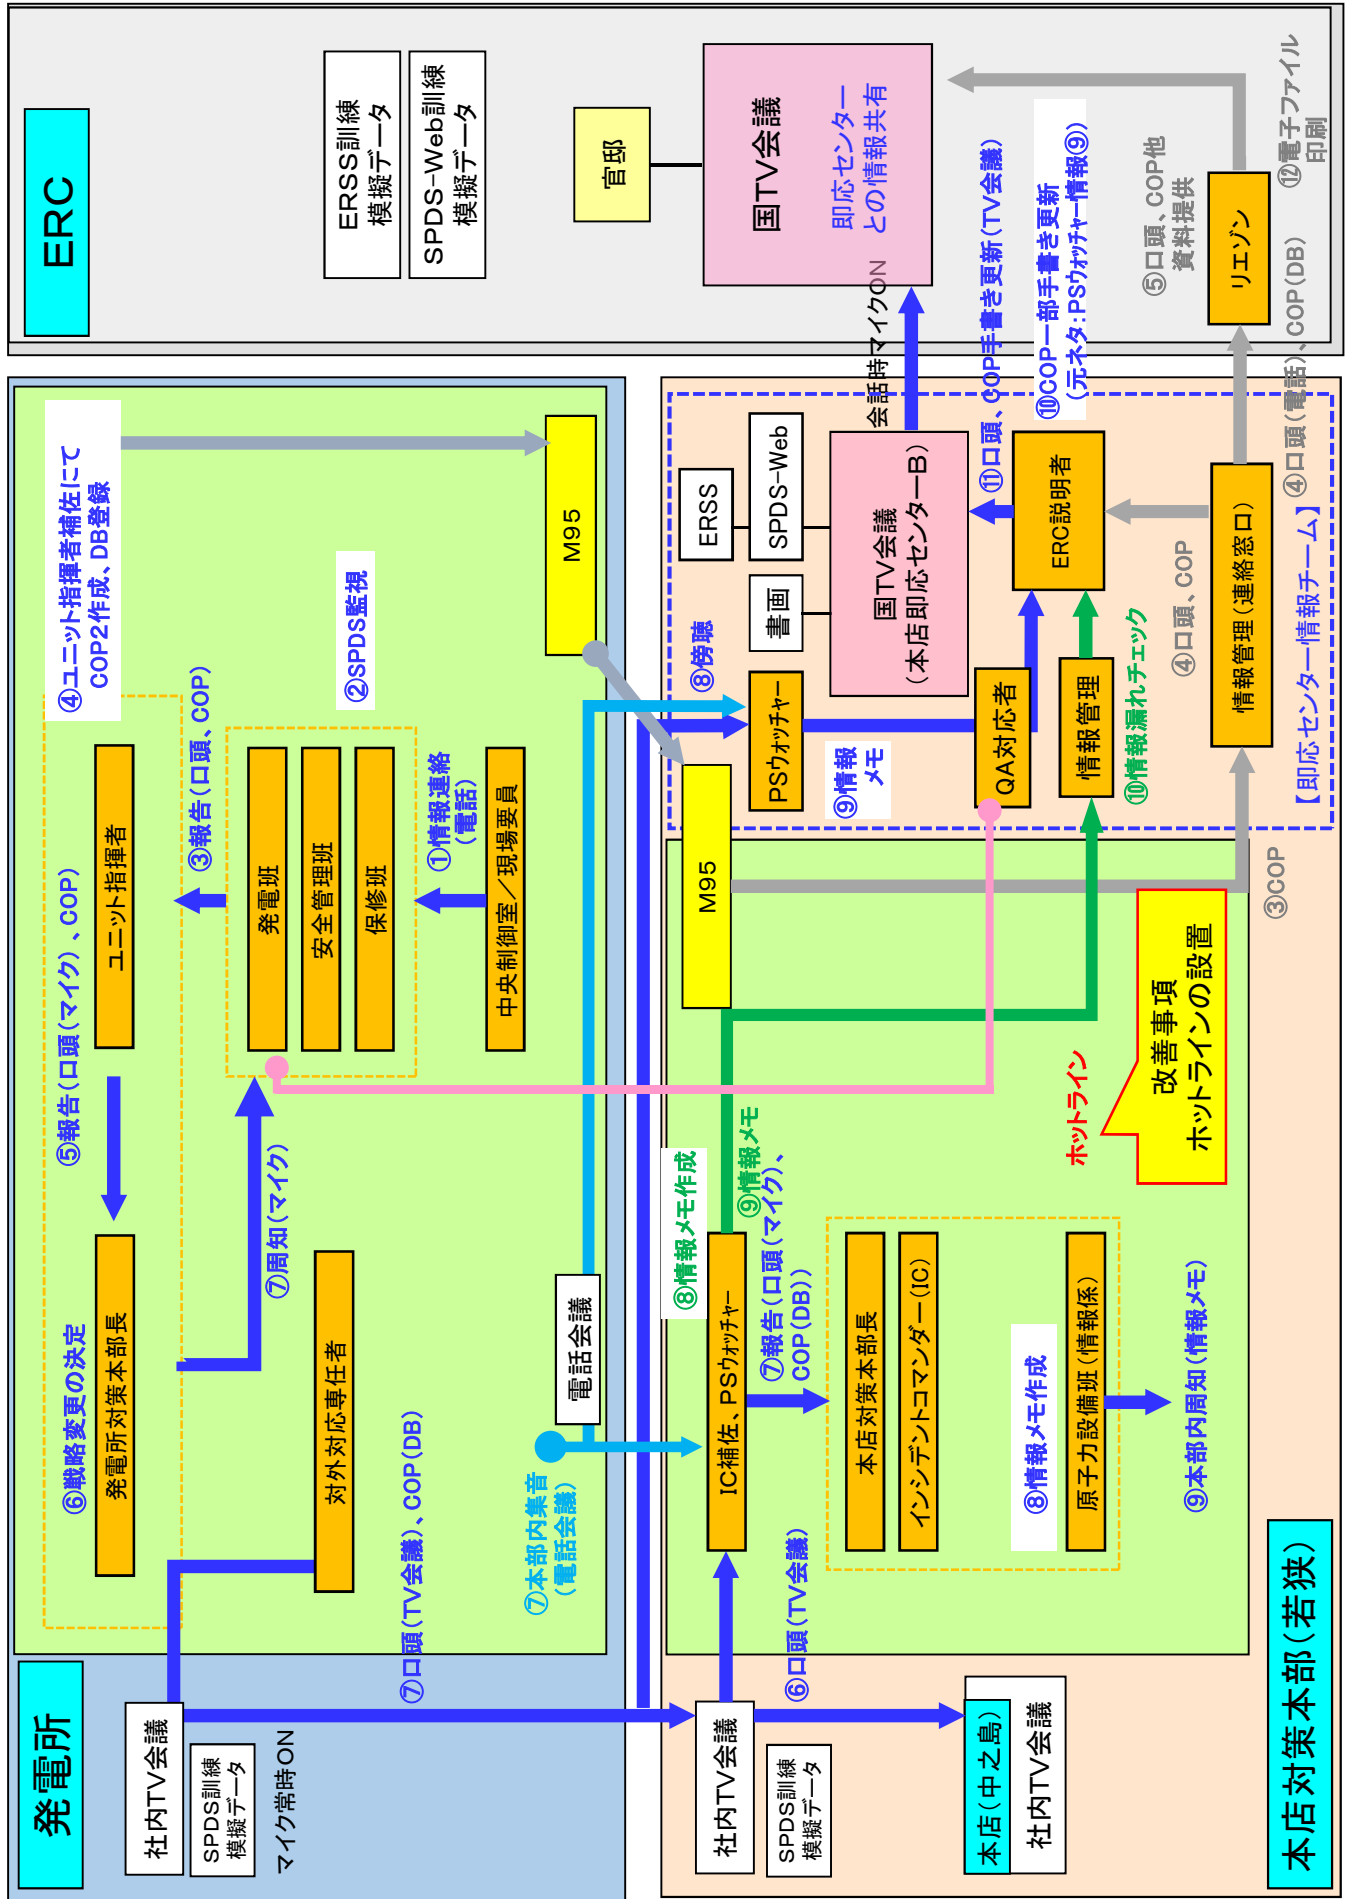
ERC

ERSS訓練
模擬データ

SPDS-Web訓練
模擬データ

官邸

国TV会議

即応センター
との情報共有

会話時マイクON

⑪口頭、COP手書き更新(TV会議)

⑩COP一部手書き更新
(元ネタ:PSｳｫｯﾁｬｰ情報⑨)

⑤口頭、COP他
資料提供

リエゾン

⑫電子ファイル
印刷

④口頭(電話)、COP(DB)

発電所

④ユニット指揮者補佐にて
COP2作成、DB登録

M95

②SPDS監視

③報告(口頭、COP)

ユニット指揮者

発電班

安全管理班

保修班

①情報連絡
(電話)

中央制御室／現場要員

⑤報告(口頭(マイク)、COP)

⑥戦略変更の決定

発電所対策本部長

⑦周知(マイク)

対外対応専任者

⑦口頭(TV会議)、COP(DB)

電話会議

⑦本部内集音
(電話会議)

社内TV会議

SPDS訓練
模擬データ

マイク常時ON

ERSS

SPDS-Web

書画

国TV会議
(本店即応センターB)

ERC説明者

⑧傍聴

PSｳｫｯﾁｬｰ

⑨情報
メモ

QA対応者

情報管理

⑩情報漏れチェック

④口頭、COP

情報管理(連絡窓口)

【即応センター情報チーム】

M95

③COP

改善事項
ホットラインの設置

ホットライン

⑧情報メモ作成

⑨情報メモ

⑦報告(口頭(マイク)、
COP(DB))

IC補佐、PSｳｫｯﾁｬｰ

本店対策本部長

インシデントコマンダー(IC)

⑧情報メモ作成

原子力設備班(情報係)

⑨本部内周知(情報メモ)

⑥口頭(TV会議)

社内TV会議

SPDS訓練
模擬データ

本店(中之島)

社内TV会議

本店対策本部(若狭)